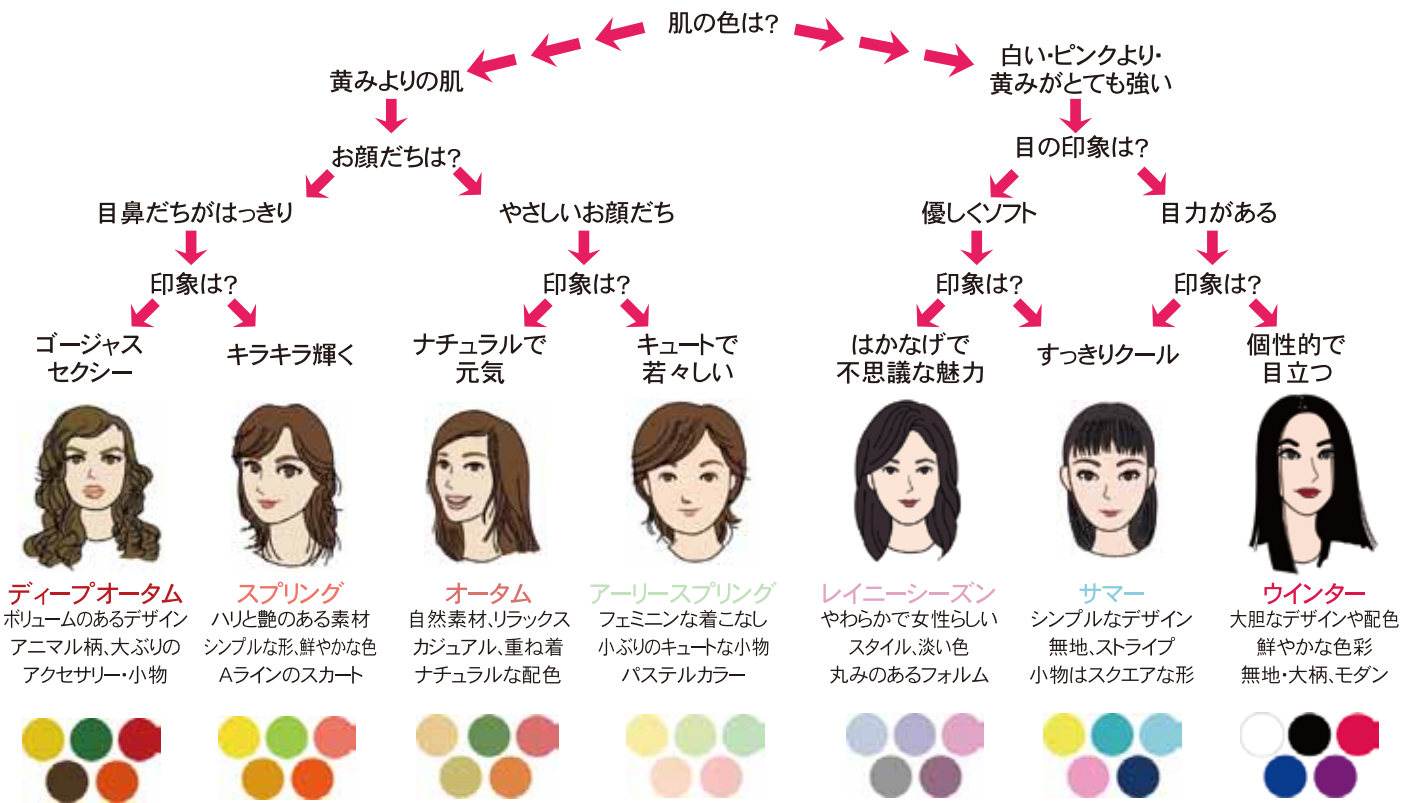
肌の色は?

黄みよりの肌

白い・ピンクより・黄みがとても強い

お顔だちは?

目の印象は?

目鼻だちがはっきり

やさしいお顔だち

優しくソフト

目力がある

印象は?

印象は?

印象は?

印象は?

ゴージャスセクシー

キラキラ輝く

ナチュラルで元気

キュートで若々しい

はかなげで不思議な魅力

すっきりクール

個性的で目立つ

ディープオータム
ボリュームのあるデザイン
アニマル柄、大ぶりの
アクセサリー・小物

スプリング
ハリと艶のある素材
シンプルな形、鮮やかな色
Aラインのスカート

オータム
自然素材、リラックス
カジュアル、重ね着
ナチュラルな配色

アーリースプリング
フェミニンな着こなし
小ぶりのキュートな小物
パステルカラー

レイニーシーズン
やわらかで女性らしい
スタイル、淡い色
丸みのあるフォルム

サマー
シンプルなデザイン
無地、ストライプ
小物はスクエアな形

ウインター
大胆なデザインや配色
鮮やかな色彩
無地・大柄、モダン